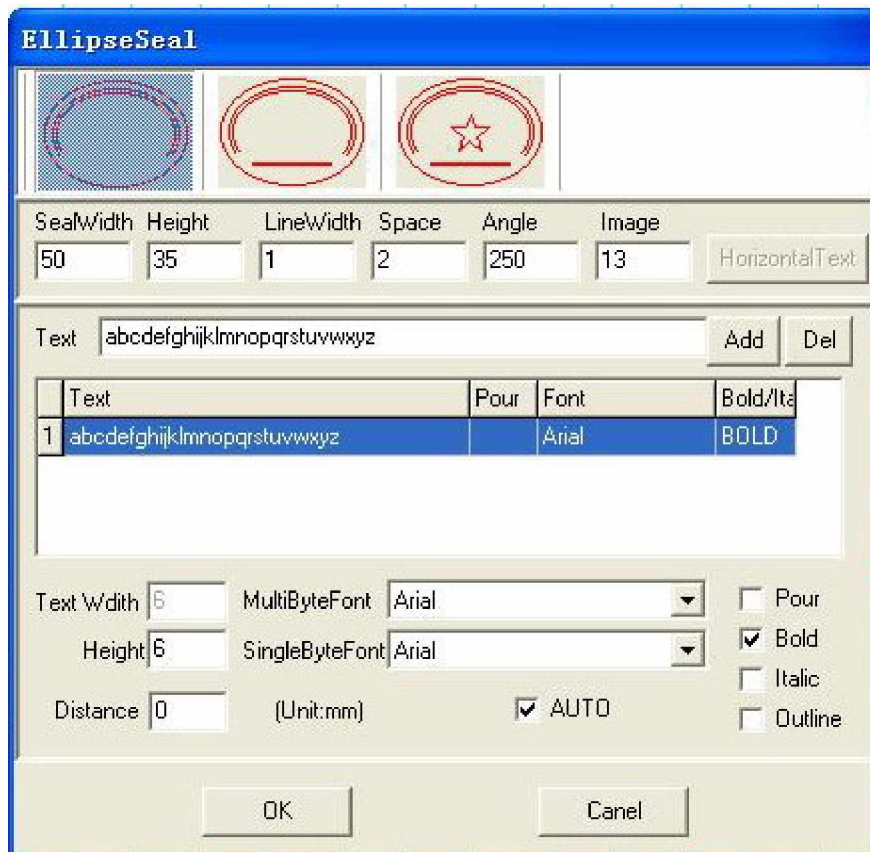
EllipseSeal

SealWidth 50
Height 35
LineWidth 1
Space 2
Angle 250
Image 13
HorizontalText

Text abcdefghijklmnopqrstuvwxyz
Add
Del

| | Text | Pour | Font | Bold/Ita |
|---|---|---|---|---|
| 1 | abcdefghijklmnopqrstuvwxyz | | Arial | BOLD |

Text Wdith 6
Height 6
Distance 0
MultiByteFont Arial
SingleByteFont Arial
(Unit:mm)
AUTO
Pour
Bold
Italic
Outline

OK
Canel